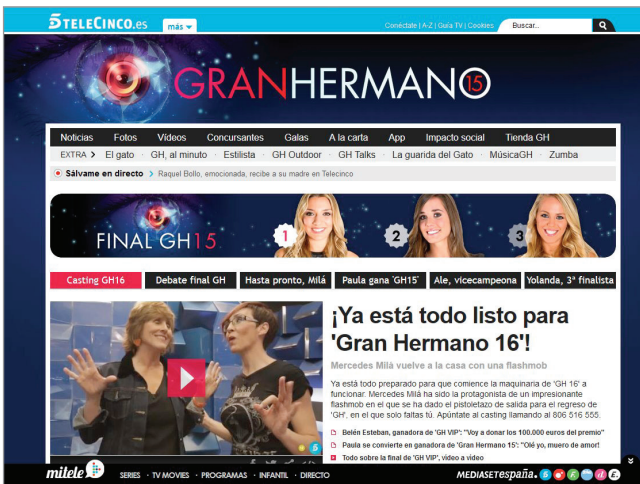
5TELECINCO.es más

Conéctate | A-Z | Guía TV | Cookies Buscar...

GRANHERMANO 15

Noticias Fotos Vídeos Concursantes Galas A la carta App Impacto social Tienda GH

EXTRA > El gato GH, al minuto Estilista GH Outdoor GH Talks La guarida del Gato MúsicaGH Zumba

Sálvame en directo > Raquel Bollo, emocionada, recibe a su madre en Telecinco

FINAL GH15 1 2 3

Casting GH16 Debate final GH Hasta pronto, Milá Paula gana 'GH15' Ale, vicecampeona Yolanda, 3ª finalista

¡Ya está todo listo para 'Gran Hermano 16'!

Mercedes Milá vuelve a la casa con una flashmob

Ya está todo preparado para que comience la maquinaria de 'GH 16' a funcionar. Mercedes Milá ha sido la protagonista de un impresionante flashmob en el que se ha dado el pistoletazo de salida para el regreso de 'GH', en el que solo faltas tú. Apúntate al casting llamando al 806 516 555.

Belén Esteban, ganadora de 'GH VIP': "Voy a donar los 100.000 euros del premio"

Paula se convierte en ganadora de 'Gran Hermano 15': "Olé yo, muero de amor!

Todo sobre la final de 'GH VIP', vídeo a vídeo

mitele SERIES · TV MOVIES · PROGRAMAS · INFANTIL · DIRECTO MEDIASETespaña.